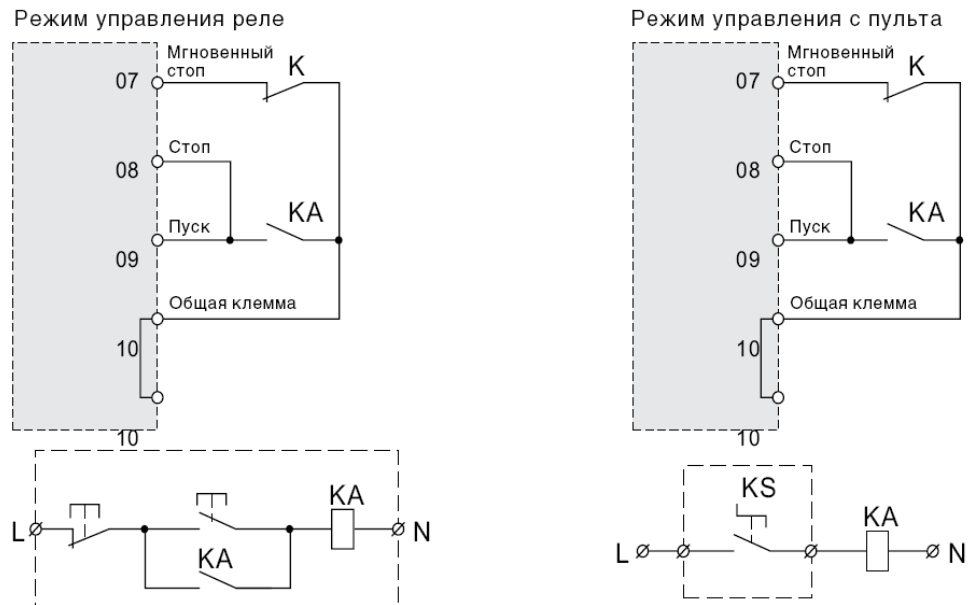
Режим управления реле

07 Мгновенный стоп K

08 Стоп

09 Пуск KA

10 Общая клемма

10

L KA N

KA

Режим управления с пульта

07 Мгновенный стоп K

08 Стоп

09 Пуск KA

10 Общая клемма

10

KS

L KA N